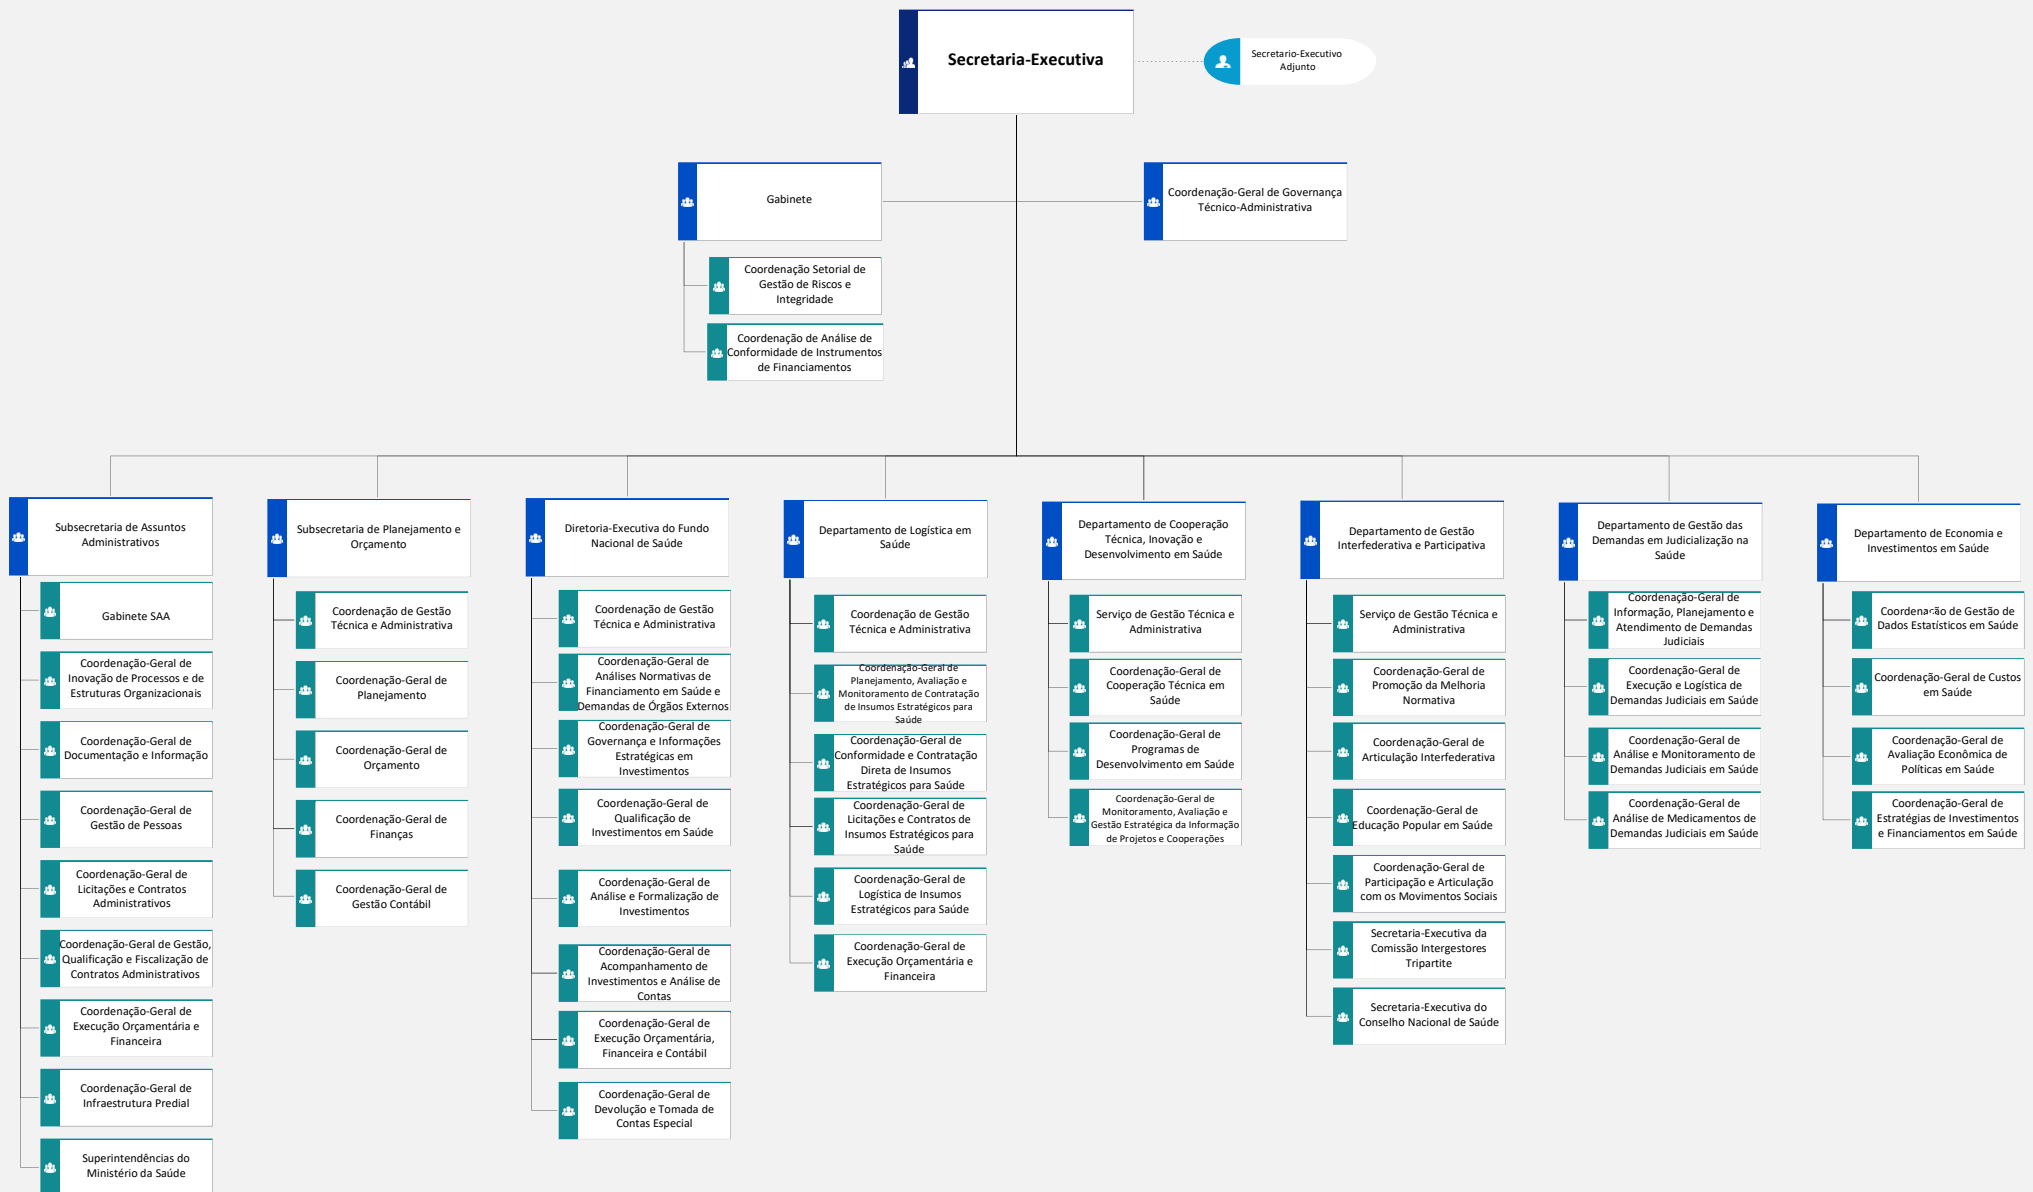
Secretaria-Executiva

Secretario-Executivo Adjunto

Gabinete

Coordenação-Geral de Governança Técnico-Administrativa

Coordenação Setorial de Gestão de Riscos e Integridade

Coordenação de Análise de Conformidade de Instrumentos de Financiamentos

Subsecretaria de Assuntos Administrativos

Gabinete SAA

Coordenação-Geral de Inovação de Processos e de Estruturas Organizacionais

Coordenação-Geral de Documentação e Informação

Coordenação-Geral de Gestão de Pessoas

Coordenação-Geral de Licitações e Contratos Administrativos

Coordenação-Geral de Gestão, Qualificação e Fiscalização de Contratos Administrativos

Coordenação-Geral de Execução Orçamentária e Financeira

Coordenação-Geral de Infraestrutura Predial

Superintendências do Ministério da Saúde

Subsecretaria de Planejamento e Orçamento

Coordenação de Gestão Técnica e Administrativa

Coordenação-Geral de Planejamento

Coordenação-Geral de Orçamento

Coordenação-Geral de Finanças

Coordenação-Geral de Gestão Contábil

Diretoria-Executiva do Fundo Nacional de Saúde

Coordenação de Gestão Técnica e Administrativa

Coordenação-Geral de Análises Normativas de Financiamento em Saúde e Demandas de Órgãos Externos

Coordenação-Geral de Governança e Informações Estratégicas em Investimentos

Coordenação-Geral de Qualificação de Investimentos em Saúde

Coordenação-Geral de Análise e Formalização de Investimentos

Coordenação-Geral de Acompanhamento de Investimentos e Análise de Contas

Coordenação-Geral de Execução Orçamentária, Financeira e Contábil

Coordenação-Geral de Devolução e Tomada de Contas Especial

Departamento de Logística em Saúde

Coordenação de Gestão Técnica e Administrativa

Coordenação-Geral de Planejamento, Avaliação e Monitoramento de Contratação de Insumos Estratégicos para Saúde

Coordenação-Geral de Conformidade e Contratação Direta de Insumos Estratégicos para Saúde

Coordenação-Geral de Licitações e Contratos de Insumos Estratégicos para Saúde

Coordenação-Geral de Logística de Insumos Estratégicos para Saúde

Coordenação-Geral de Execução Orçamentária e Financeira

Departamento de Cooperação Técnica, Inovação e Desenvolvimento em Saúde

Serviço de Gestão Técnica e Administrativa

Coordenação-Geral de Cooperação Técnica em Saúde

Coordenação-Geral de Programas de Desenvolvimento em Saúde

Coordenação-Geral de Monitoramento, Avaliação e Gestão Estratégica da Informação de Projetos e Cooperações

Departamento de Gestão Interfederativa e Participativa

Serviço de Gestão Técnica e Administrativa

Coordenação-Geral de Promoção da Melhoria Normativa

Coordenação-Geral de Articulação Interfederativa

Coordenação-Geral de Educação Popular em Saúde

Coordenação-Geral de Participação e Articulação com os Movimentos Sociais

Secretaria-Executiva da Comissão Intergestores Tripartite

Secretaria-Executiva do Conselho Nacional de Saúde

Departamento de Gestão das Demandas em Judicialização na Saúde

Coordenação-Geral de Informação, Planejamento e Atendimento de Demandas Judiciais

Coordenação-Geral de Execução e Logística de Demandas Judiciais em Saúde

Coordenação-Geral de Análise e Monitoramento de Demandas Judiciais em Saúde

Coordenação-Geral de Análise de Medicamentos de Demandas Judiciais em Saúde

Departamento de Economia e Investimentos em Saúde

Coordenação-Geral de Gestão de Dados Estatísticos em Saúde

Coordenação-Geral de Custos em Saúde

Coordenação-Geral de Avaliação Econômica de Políticas em Saúde

Coordenação-Geral de Estratégias de Investimentos e Financiamentos em Saúde